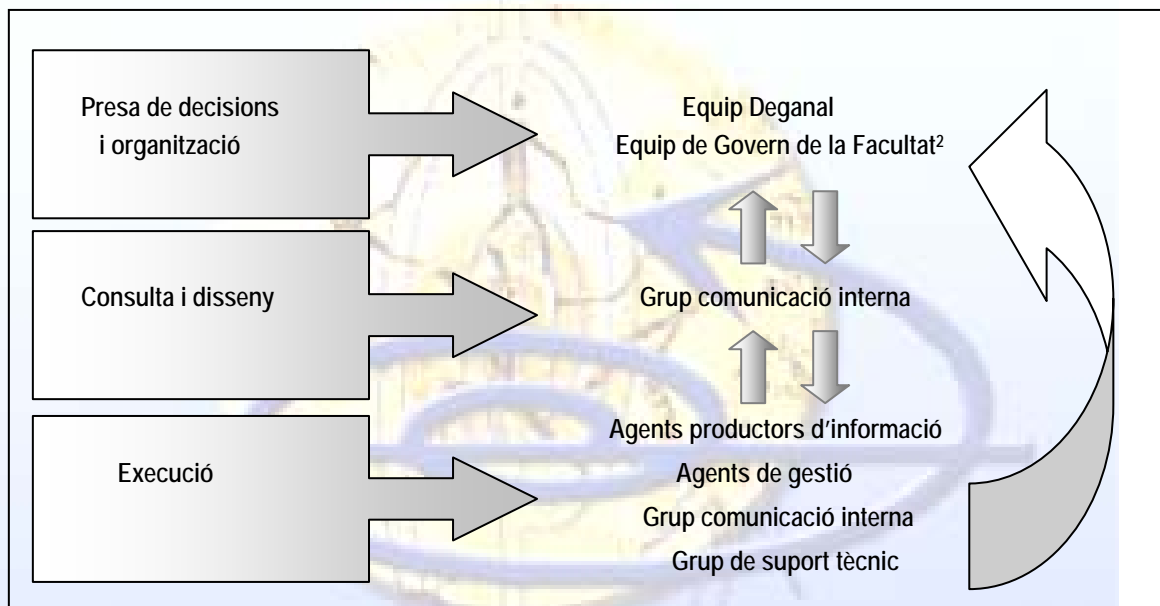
Presa de decisions i organització

Equip Deganal
Equip de Govern de la Facultat$^2$

Consulta i disseny

Grup comunicació interna

Execució

Agents productors d'informació
Agents de gestió
Grup comunicació interna
Grup de suport tècnic